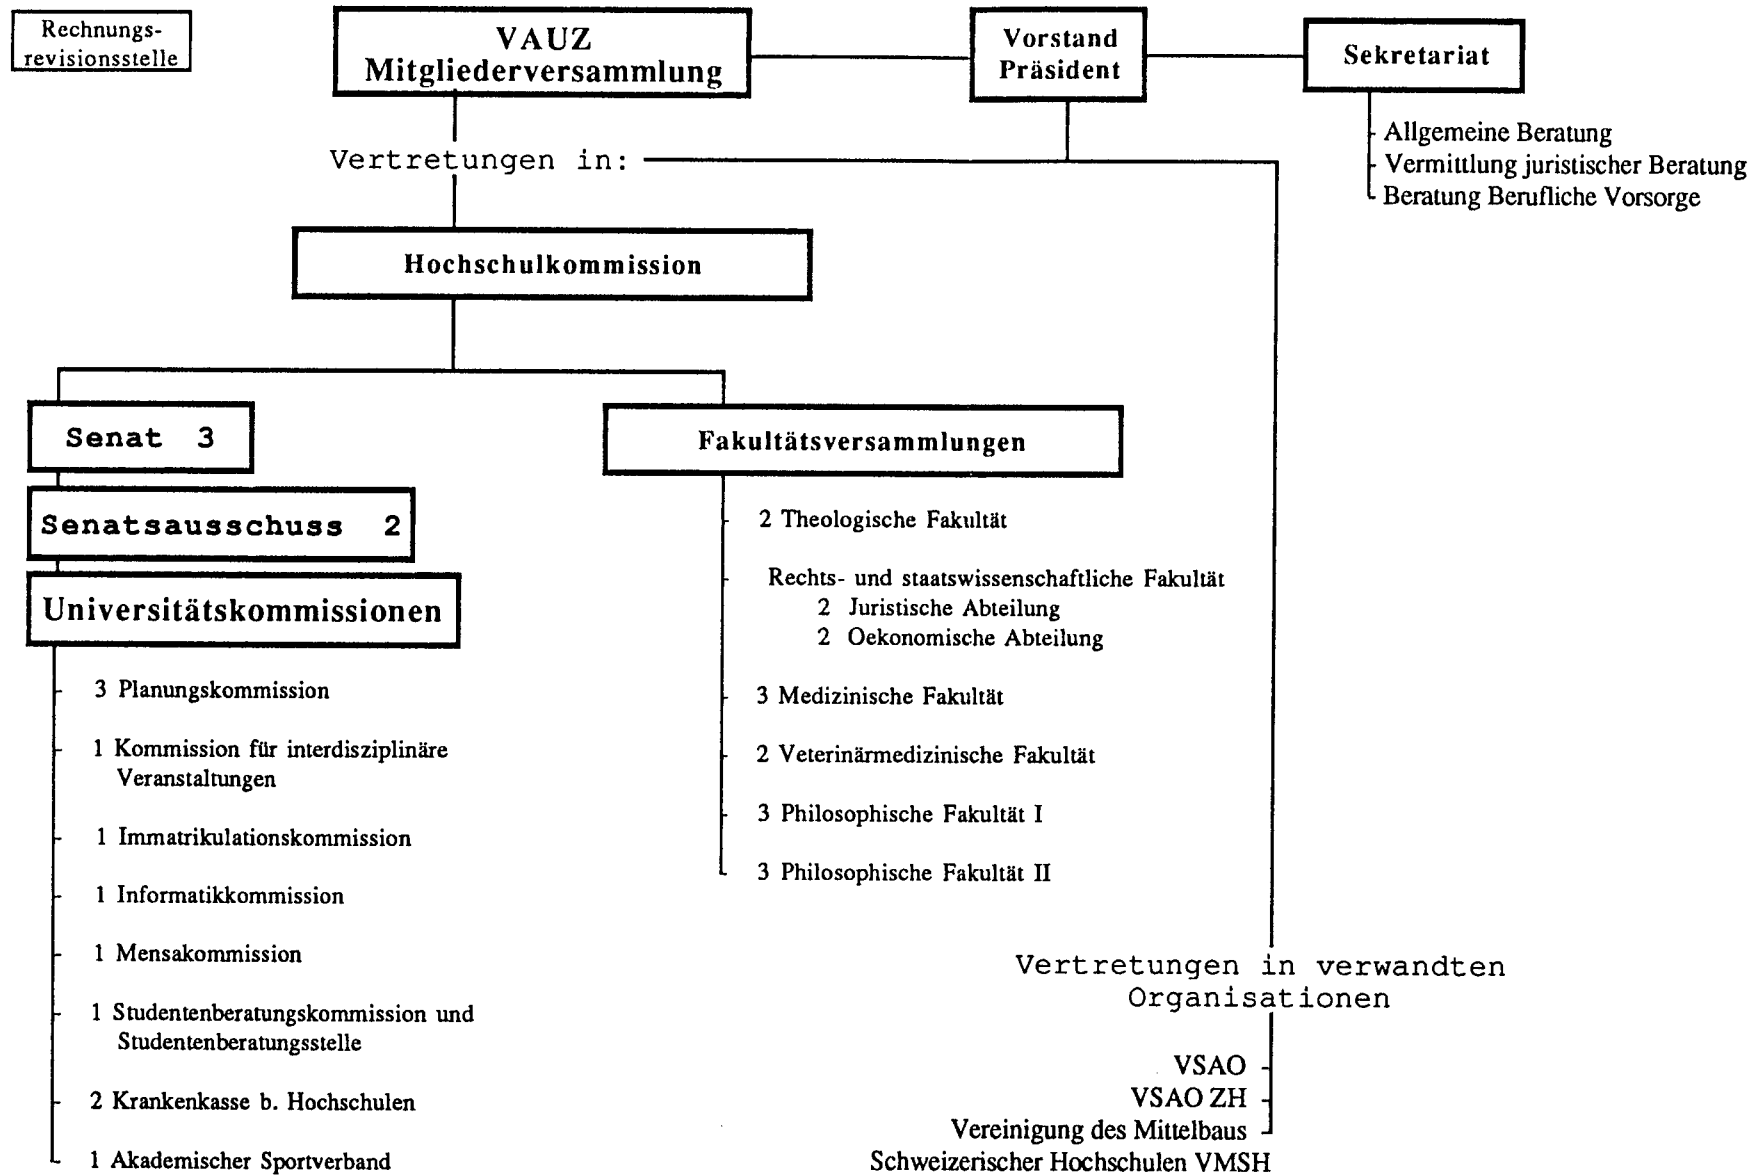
Rechnungsrevisionsstelle

VAUZ
Mitgliederversammlung

Vorstand
Präsident

Sekretariat

Allgemeine Beratung
Vermittlung juristischer Beratung
Beratung Berufliche Vorsorge

Vertretungen in:

Hochschulkommission

Senat 3

Senatsausschuss 2

Universitätskommissionen

3 Planungskommission

1 Kommission für interdisziplinäre Veranstaltungen

1 Immatrikulationskommission

1 Informatikkommission

1 Mensakommission

1 Studentenberatungskommission und Studentenberatungsstelle

2 Krankenkasse b. Hochschulen

1 Akademischer Sportverband

Fakultätsversammlungen

2 Theologische Fakultät

Rechts- und staatswissenschaftliche Fakultät
2 Juristische Abteilung
2 Oekonomische Abteilung

3 Medizinische Fakultät

2 Veterinärmedizinische Fakultät

3 Philosophische Fakultät I

3 Philosophische Fakultät II

Vertretungen in verwandten Organisationen

VSAO
VSAO ZH
Vereinigung des Mittelbaus
Schweizerischer Hochschulen VMSH